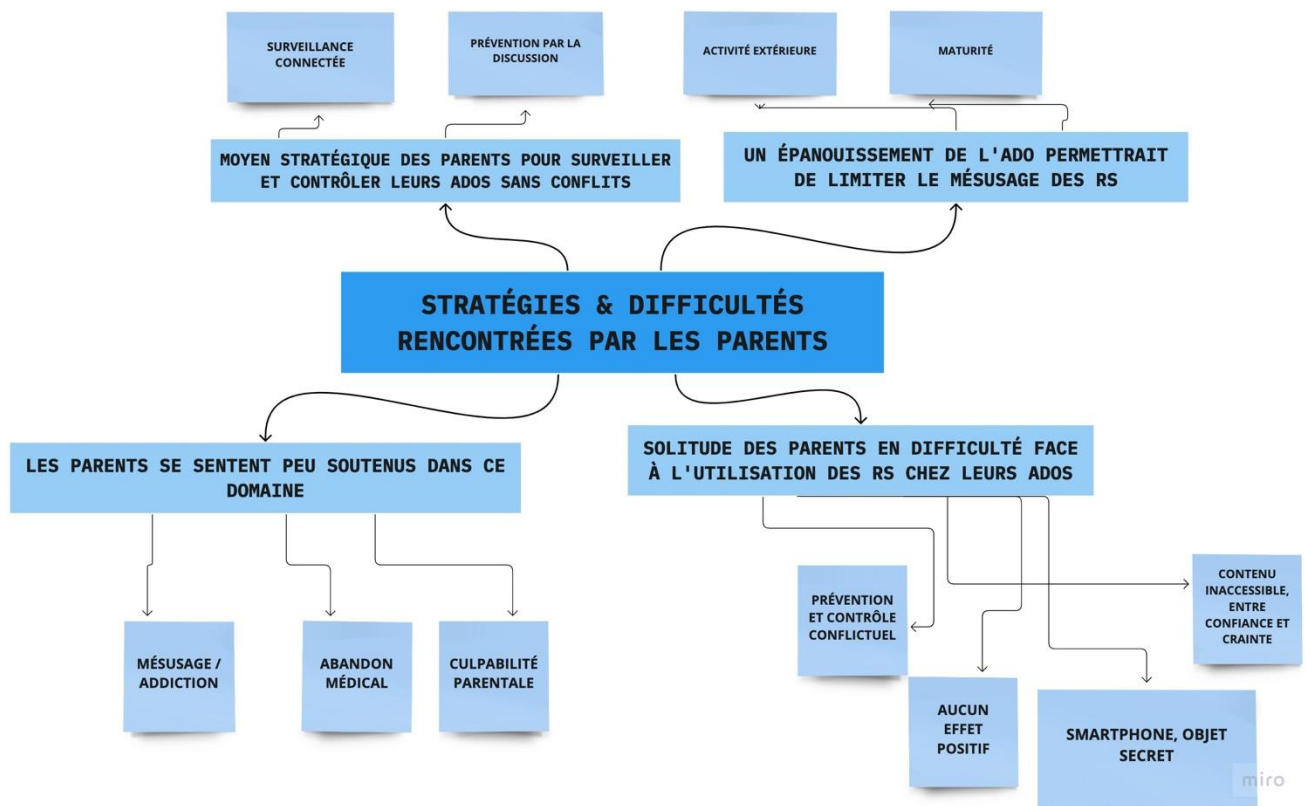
SURVEILLANCE CONNECTÉE

PRÉVENTION PAR LA DISCUSSION

ACTIVITÉ EXTÉRIEURE

MATURITÉ

MOYEN STRATÉGIQUE DES PARENTS POUR SURVEILLER ET CONTRÔLER LEURS ADOS SANS CONFLITS

UN ÉPANOUISSEMENT DE L'ADO PERMETTRAIT DE LIMITER LE MÉSUSAGE DES RS

STRATÉGIES & DIFFICULTÉS RENCONTRÉES PAR LES PARENTS

LES PARENTS SE SENTENT PEU SOUTENUS DANS CE DOMAINE

SOLITUDE DES PARENTS EN DIFFICULTÉ FACE À L'UTILISATION DES RS CHEZ LEURS ADOS

MÉSUSAGE / ADDICTION

ABANDON MÉDICAL

CULPABILITÉ PARENTALE

PRÉVENTION ET CONTRÔLE CONFLICTUEL

CONTENU INACCESSIBLE, ENTRE CONFIANCE ET CRAINTE

AUCUN EFFET POSITIF

SMARTPHONE, OBJET SECRET

miro